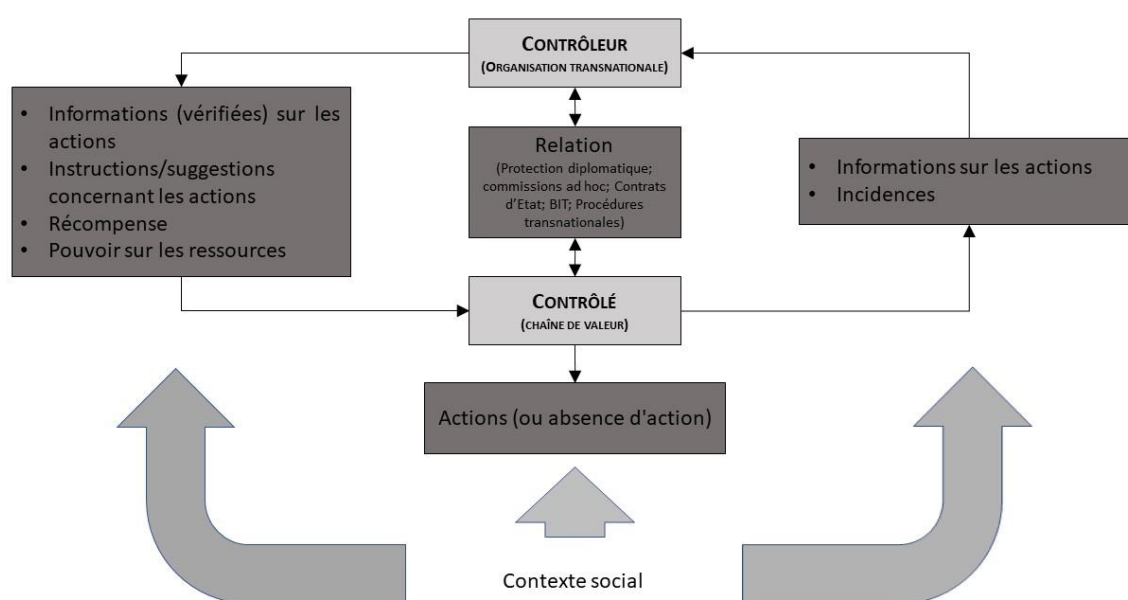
CONTRÔLEUR
(ORGANISATION TRANSNATIONALE)

• Informations (vérifiées) sur les actions
• Instructions/suggestions concernant les actions
• Récompense
• Pouvoir sur les ressources

Relation
(Protection diplomatique; commissions ad hoc; Contrats d'Etat; BIT; Procédures transnationales)

• Informations sur les actions
• Incidences

CONTRÔLÉ
(CHAÎNE DE VALEUR)

Actions (ou absence d'action)

Contexte social